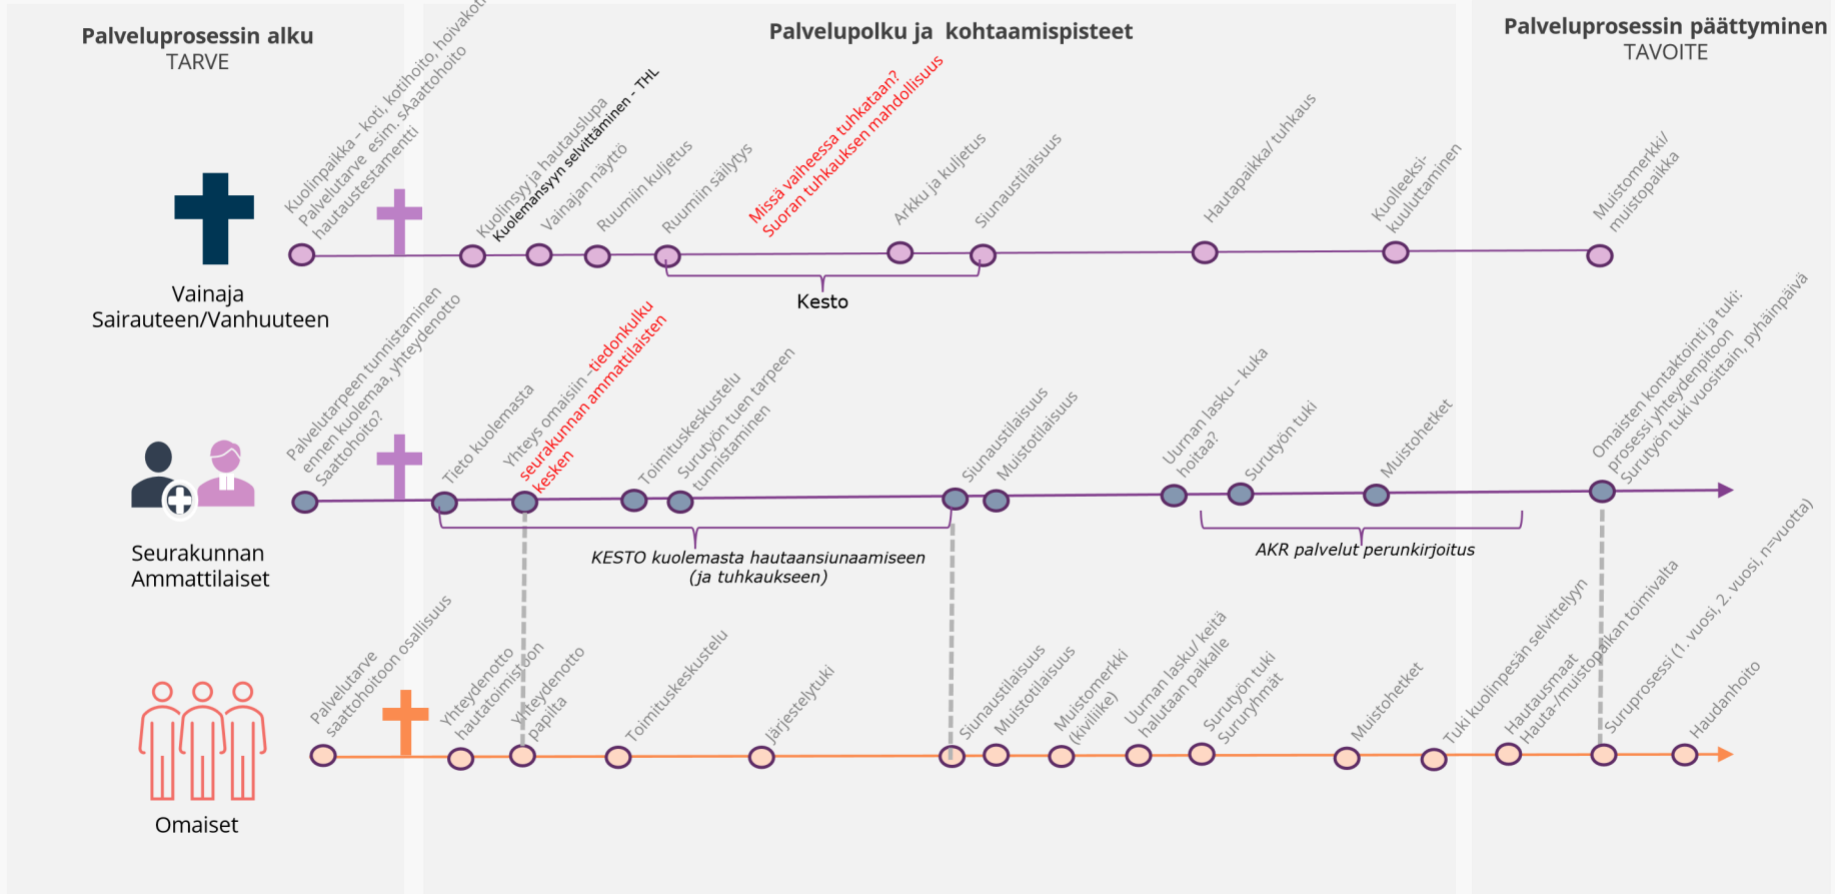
Palveluprosessin alku
TARVE

Palvelupolku ja kohtaamispisteet

Palveluprosessin päättyminen
TAVOITE

Kuolinpaikka – koti, kotihoito, hoivakot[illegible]
Palvelutarve esim. sAaattohoito
hautaustestamentti
Kuolinsyy ja hautauslupa
Kuolemansyyn selvittäminen - THL
Vainajan näyttö
Ruumiin kuljetus
Ruumiin säilytys
Missä vaiheessa tuhkataan?
Suoran tuhkauksen mahdollisuus
Arkku ja kuljetus
Siunaustilaisuus
Hautapaikka/ tuhkaus
Kuolleeksi-kuuluttaminen
Muistomerkki/ muistopaikka

Vainaja
Sairauteen/Vanhuuteen

Kesto

Palvelutarpeen tunnistaminen ennen kuolemaa, yhteydenotto
Saattohoito?
Tieto kuolemasta
Yhteys omaisiin –tiedonkulku seurakunnan ammattilaisten kesken
Toimituskeskustelu
Surutyön tuen tarpeen tunnistaminen
Siunaustilaisuus
Muistotilaisuus
Uurnan lasku – kuka hoitaa?
Surutyön tuki
Muistohetket
Omaisten kontaktointi ja tuki: prosessi yhteydenpitoon
Surutyön tuki vuosittain, pyhäinpäivä

Seurakunnan
Ammattilaiset

KESTO kuolemasta hautaansiunaamiseen (ja tuhkaukseen)

AKR palvelut perunkirjoitus

Palvelutarve saattohoitoon osallisuus
Yhteydenotto hautatoimistoon
Yhteydenotto papilta
Toimituskeskustelu
Järjestelytuki
Siunaustilaisuus
Muistotilaisuus
Muistomerkki (kivilliike)
Uurnan lasku/ keitä halutaan paikalle
Surutyön tuki
Suruyhmät
Muistohetket
Tuki kuolinpesän selvittelyyn
Hautausmaat
Hauta-/muistopaikan toimivalta
Suruprosessi (1. vuosi, 2. vuosi, n=vuotta)
Haudanhoito

Omaiset